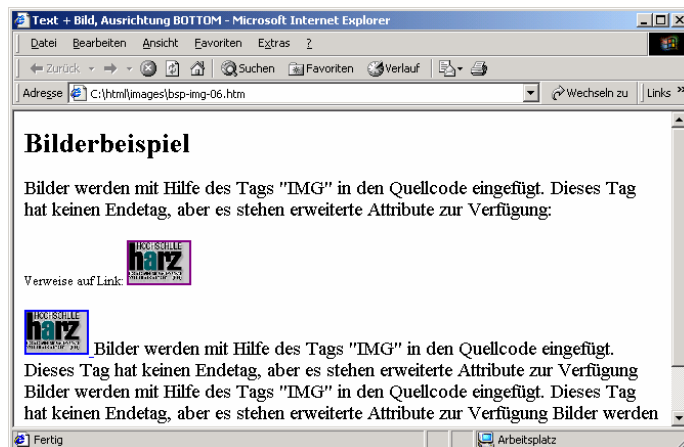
Text + Bild, Ausrichtung BOTTOM - Microsoft Internet Explorer

Datei Bearbeiten Ansicht Favoriten Extras ?

Zurück Suchen Favoriten Verlauf

Adresse C:\html\images\bsp-img-06.htm Wechseln zu Links »

Bilderbeispiel

Bilder werden mit Hilfe des Tags "IMG" in den Quellcode eingefügt. Dieses Tag hat keinen Endetag, aber es stehen erweiterte Attribute zur Verfügung:

Verweise auf Link: HOCHSCHULE harz

HOCHSCHULE harz Bilder werden mit Hilfe des Tags "IMG" in den Quellcode eingefügt. Dieses Tag hat keinen Endetag, aber es stehen erweiterte Attribute zur Verfügung Bilder werden mit Hilfe des Tags "IMG" in den Quellcode eingefügt. Dieses Tag hat keinen Endetag, aber es stehen erweiterte Attribute zur Verfügung Bilder werden

Fertig Arbeitsplatz